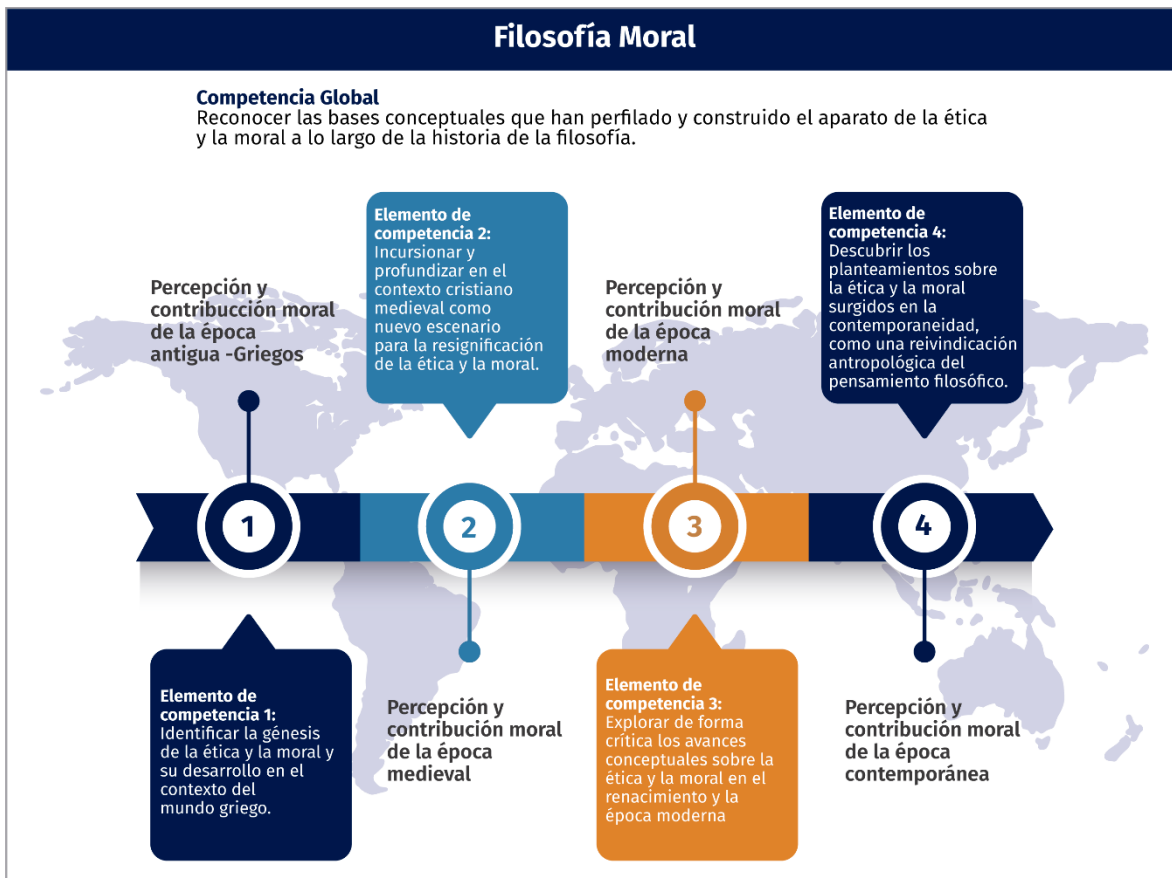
Filosofía Moral

Competencia Global
Reconocer las bases conceptuales que han perfilado y construido el aparato de la ética y la moral a lo largo de la historia de la filosofía.

Percepción y contribucción moral de la época antigua -Griegos

Elemento de competencia 2:
Incursionar y profundizar en el contexto cristiano medieval como nuevo escenario para la resignificación de la ética y la moral.

Percepción y contribución moral de la época moderna

Elemento de competencia 4:
Descubrir los planteamientos sobre la ética y la moral surgidos en la contemporaneidad, como una reivindicación antropológica del pensamiento filosófico.

1

2

3

4

Elemento de competencia 1:
Identificar la génesis de la ética y la moral y su desarrollo en el contexto del mundo griego.

Percepción y contribución moral de la época medieval

Elemento de competencia 3:
Explorar de forma crítica los avances conceptuales sobre la ética y la moral en el renacimiento y la época moderna

Percepción y contribución moral de la época contemporánea